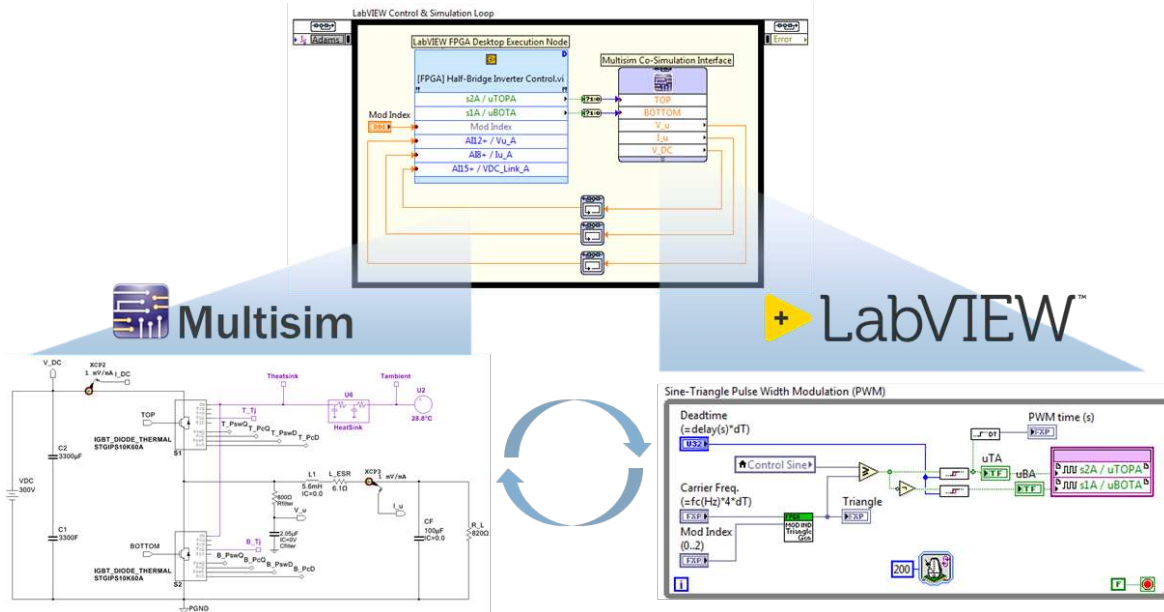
LabVIEW Control & Simulation Loop

Adams

Error

LabVIEW FPGA Desktop Execution Node

[FPGA] Half-Bridge Inverter Control.vi

s2A / uTOPA

s1A / uBOTA

Mod Index

Mod Index

AI12+ / Vu_A

AI8+ / Iu_A

AI15+ / VDC_Link_A

Multisim Co-Simulation Interface

TOP

BOTTOM

V_u

I_u

V_DC

Multisim

LabVIEW™

V_DC

XCP2
1 mV/mA I_DC

Theatsink

Tambient

U2
28.8°C

U6
HeatSink

TOP

T_Tj

T_PswQ

T_PcQ

T_PswD

T_PcD

IGBT_DIODE_THERMAL
STGIPS10K60A

S1

C2
3300pF

VDC
300V

C1
3300F

L1
5.6mH
IC=0.0

L_ESR
6.1Ω

XCP3
1 mV/mA

I_u

V_u

Rfilter

2.05µF
IC=0V
Cfilter

CF
100µF
IC=0.0

R_L
820Ω

BOTTOM

B_Tj

B_PswQ

B_PcQ

B_PswD

B_PcD

IGBT_DIODE_THERMAL
STGIPS10K60A

S2

PGND

Sine-Triangle Pulse Width Modulation (PWM)

Deadtime
(=delay(s)*dT)

U32

Control Sine

Carrier Freq.
(=fc(Hz)*4*dT)

FXP

Triangle

FXP

Mod Index
(0..2)

FXP

MOD IND
Triangle

PWM time (s)

FXP

uTA

TF

uBA

TF

s2A / uTOPA

s1A / uBOTA

200

i

F